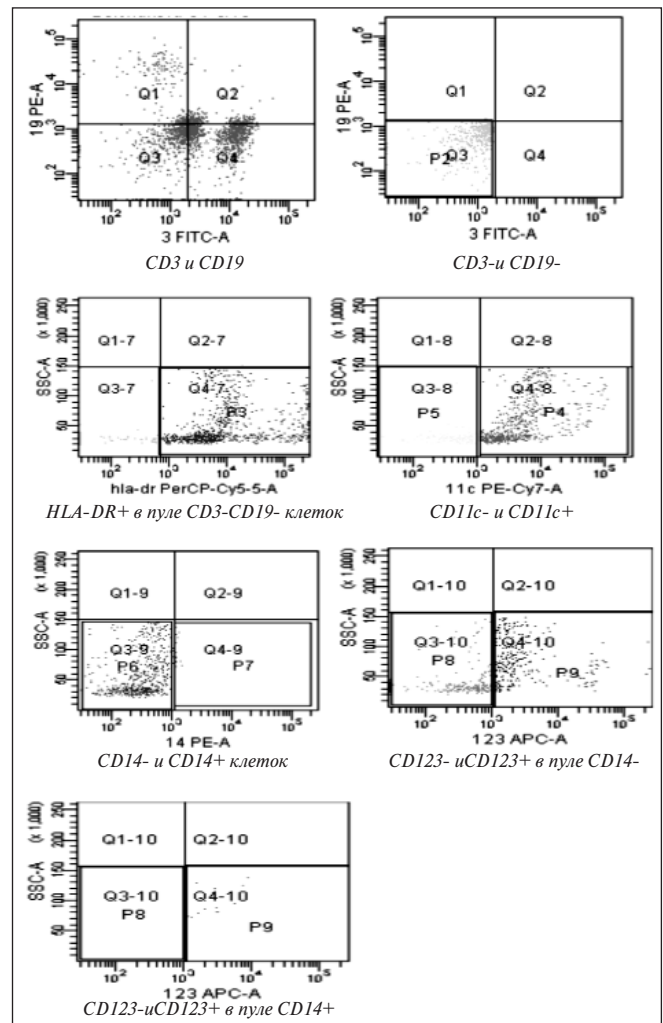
$10^5$
$10^4$
$10^3$
$10^2$
19 PE-A
Q1
Q2
Q3
Q4
$10^2$ $10^3$ $10^4$ $10^5$
3 FITC-A
CD3 и CD19

$10^5$
$10^4$
$10^3$
$10^2$
19 PE-A
Q1
Q2
P1
Q3
Q4
$10^2$ $10^3$ $10^4$ $10^5$
3 FITC-A
CD3-и CD19-

(x 1,000)
250
200
150
100
50
SSC-A
Q1-7
Q2-7
Q3-7
Q4-7
P3
$10^2$ $10^3$ $10^4$ $10^5$
hla-dr PerCP-Cy5-5-A
HLA-DR+ в пуле CD3-CD19- клеток

(x 1,000)
250
200
150
100
50
SSC-A
Q1-8
Q2-8
Q3-8
P5
Q4-8
P4
$10^2$ $10^3$ $10^4$ $10^5$
11c PE-Cy7-A
CD11c- и CD11c+

(x 1,000)
250
200
150
100
50
SSC-A
Q1-9
Q2-9
Q3-9
P6
Q4-9
P7
$10^2$ $10^3$ $10^4$ $10^5$
14 PE-A
CD14- и CD14+ клеток

(x 1,000)
250
200
150
100
50
SSC-A
Q1-10
Q2-10
Q3-10
P8
Q4-10
P9
$10^2$ $10^3$ $10^4$ $10^5$
123 APC-A
CD123- uCD123+ в пуле CD14-

(x 1,000)
250
200
150
100
50
SSC-A
Q1-10
Q2-10
Q3-10
P8
Q4-10
P9
$10^2$ $10^3$ $10^4$ $10^5$
123 APC-A
CD123-uCD123+ в пуле CD14+